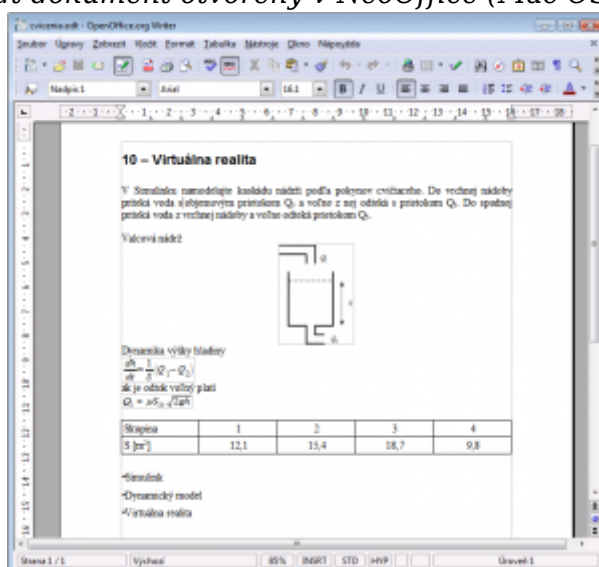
...at dokument otvorený v NeoOffice (Mac OS

cvicenia.odt - OpenOffice.org Writer

Súbor Úpravy Zobraziť Vložiť Formát Tabuľka Nástroje Okno Nápoveda

Nadpis 1 Arial 16,1

10 – Virtuálna realita

V Simulinku namodelujte kaskádu nádrží podľa pokynov cvičiaceho. Do vrchnej nádoby priteká voda z objemového prietokom $Q_1$ a voľne z nej odteká s prietokom $Q_2$. Do spodnej priteká voda z vrchnej nádoby a voľne odteká prietokom $Q_3$.

Valcová nádrž:

$Q_1$

$h$

$Q_2$

Dynamika výšky hladiny

$\frac{dh}{dt}=\frac{1}{S}(Q_1-Q_2)$

ak je odtok voľný platí

$Q_2=\mu S_0\sqrt{2gh}$

| Skupina | 1 | 2 | 3 | 4 |
|---|---|---|---|---|
| S [m²] | 12,1 | 15,4 | 18,7 | 9,8 |

•Simulink

•Dynamický model

•Virtuálna realita

Strana 1 / 1 Výchozí 85% INSRT STD HYP Úroveň 1